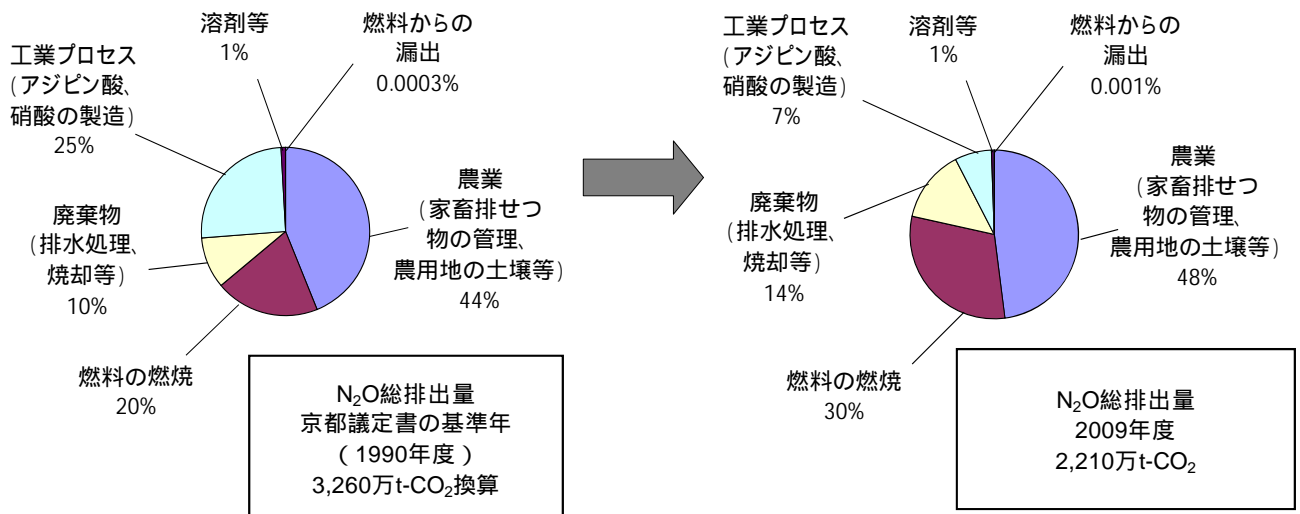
溶剤等
1%

燃料からの漏出
0.0003%

工業プロセス
(アジピン酸、硝酸の製造)
25%

農業
(家畜排せつ物の管理、農用地の土壌等)
44%

廃棄物
(排水処理、焼却等)
10%

燃料の燃焼
20%

$N_2O$総排出量
京都議定書の基準年
(1990年度)
3,260万t-$CO_2$換算

工業プロセス
(アジピン酸、硝酸の製造)
7%

溶剤等
1%

燃料からの漏出
0.001%

農業
(家畜排せつ物の管理、農用地の土壌等)
48%

廃棄物
(排水処理、焼却等)
14%

燃料の燃焼
30%

$N_2O$総排出量
2009年度
2,210万t-$CO_2$